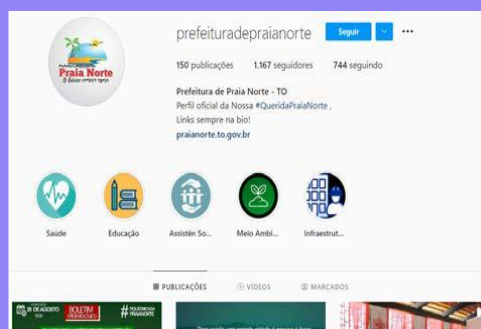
Praia Norte
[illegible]

prefeituradepraianorte Seguir ...

150 publicações 1.167 seguidores 744 seguindo

Prefeitura de Praia Norte - TO
Perfil oficial da Nossa #QueridaPraiaNorte.
Links sempre na bio!
praianorte.to.gov.br

Saúde
Educação
Assistên So...
Meio Ambi...
Infraestrut...

PUBLICAÇÕES
VÍDEOS
MARCADOS

BOLETIM
#
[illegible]